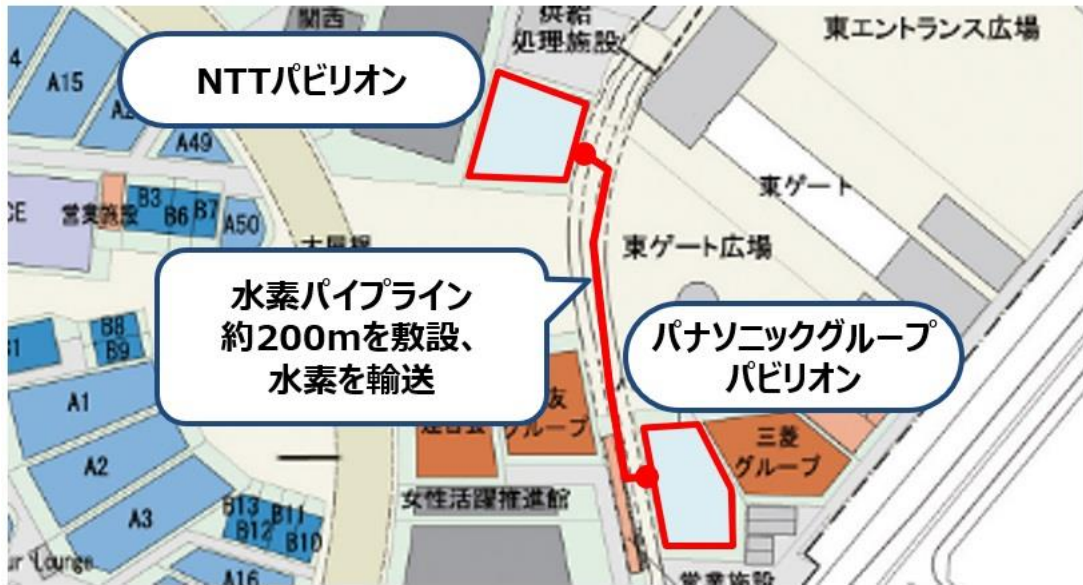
関西
供給処理施設
東エントランス広場
NTTパビリオン
A15
A49
CE
営業施設
B3 B6 B7
A50
東ゲート
東ゲート広場
大屋根
水素パイプライン約200mを敷設、水素を輸送
B8
B9
A1
A2
A3
パナソニックグループパビリオン
友
グループ
三菱
グループ
女性活躍推進館
B13 B11
B12 B10
ur Lounge
A16
営業施設